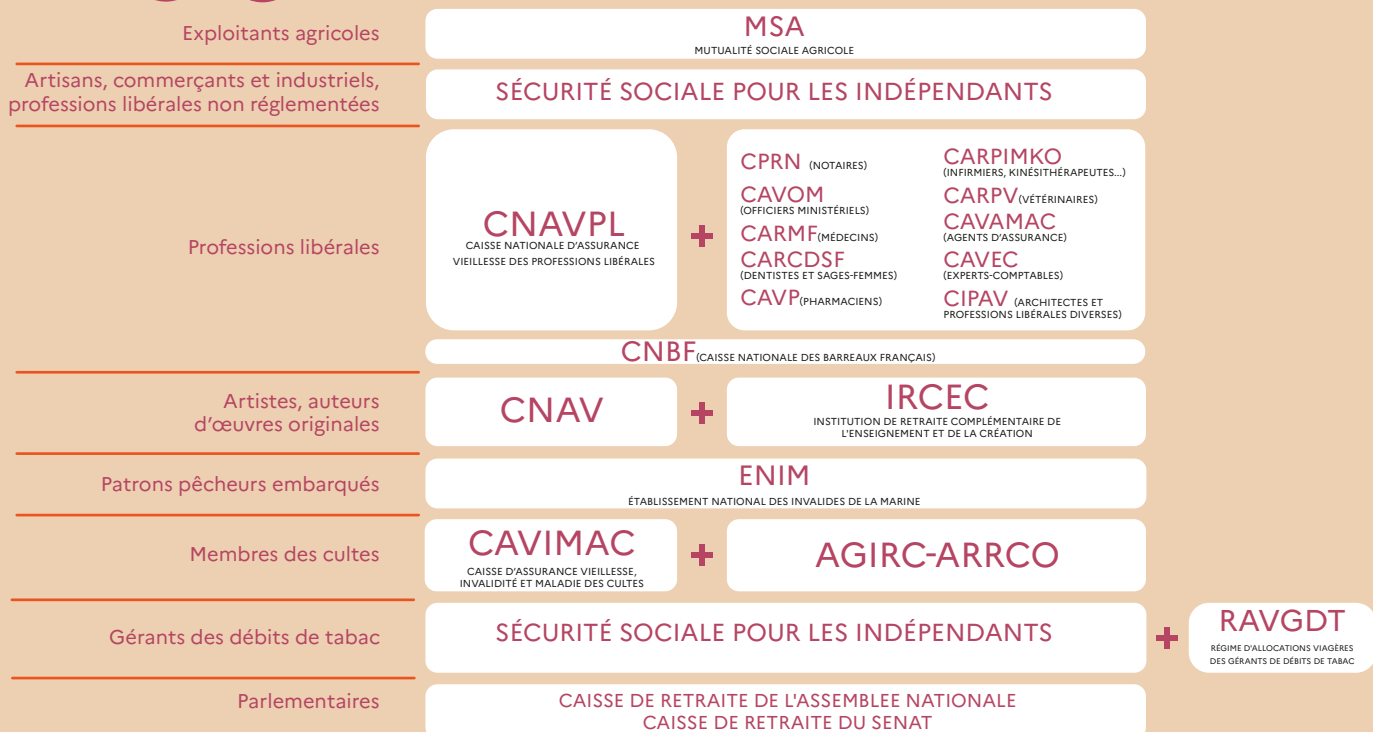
Exploitants agricoles

MSA
MUTUALITÉ SOCIALE AGRICOLE

Artisans, commerçants et industriels, professions libérales non réglementées

SÉCURITÉ SOCIALE POUR LES INDÉPENDANTS

Professions libérales

CNAVPL
CAISSE NATIONALE D'ASSURANCE VIEILLESSE DES PROFESSIONS LIBÉRALES

+

CPRN (NOTAIRES)
CAVOM (OFFICIERS MINISTÉRIELS)
CARMF(MÉDECINS)
CARCDSF (DENTISTES ET SAGES-FEMMES)
CAVP(PHARMACIENS)

CARPIMKO (INFIRMIERS, KINÉSITHÉRAPEUTES...)
CARPV(VÉTÉRINAIRES)
CAVAMAC (AGENTS D'ASSURANCE)
CAVEC (EXPERTS-COMPTABLES)
CIPAV (ARCHITECTES ET PROFESSIONS LIBÉRALES DIVERSES)

CNBF(CAISSE NATIONALE DES BARREAUX FRANÇAIS)

Artistes, auteurs d'œuvres originales

CNAV

+

IRCEC
INSTITUTION DE RETRAITE COMPLÉMENTAIRE DE L'ENSEIGNEMENT ET DE LA CRÉATION

Patrons pêcheurs embarqués

ENIM
ÉTABLISSEMENT NATIONAL DES INVALIDES DE LA MARINE

Membres des cultes

CAVIMAC
CAISSE D'ASSURANCE VIEILLESSE, INVALIDITÉ ET MALADIE DES CULTES

+

AGIRC-ARRCO

Gérants des débits de tabac

SÉCURITÉ SOCIALE POUR LES INDÉPENDANTS

+

RAVGDT
RÉGIME D'ALLOCATIONS VIAGÈRES DES GÉRANTS DE DÉBITS DE TABAC

Parlementaires

CAISSE DE RETRAITE DE L'ASSEMBLEE NATIONALE
CAISSE DE RETRAITE DU SENAT